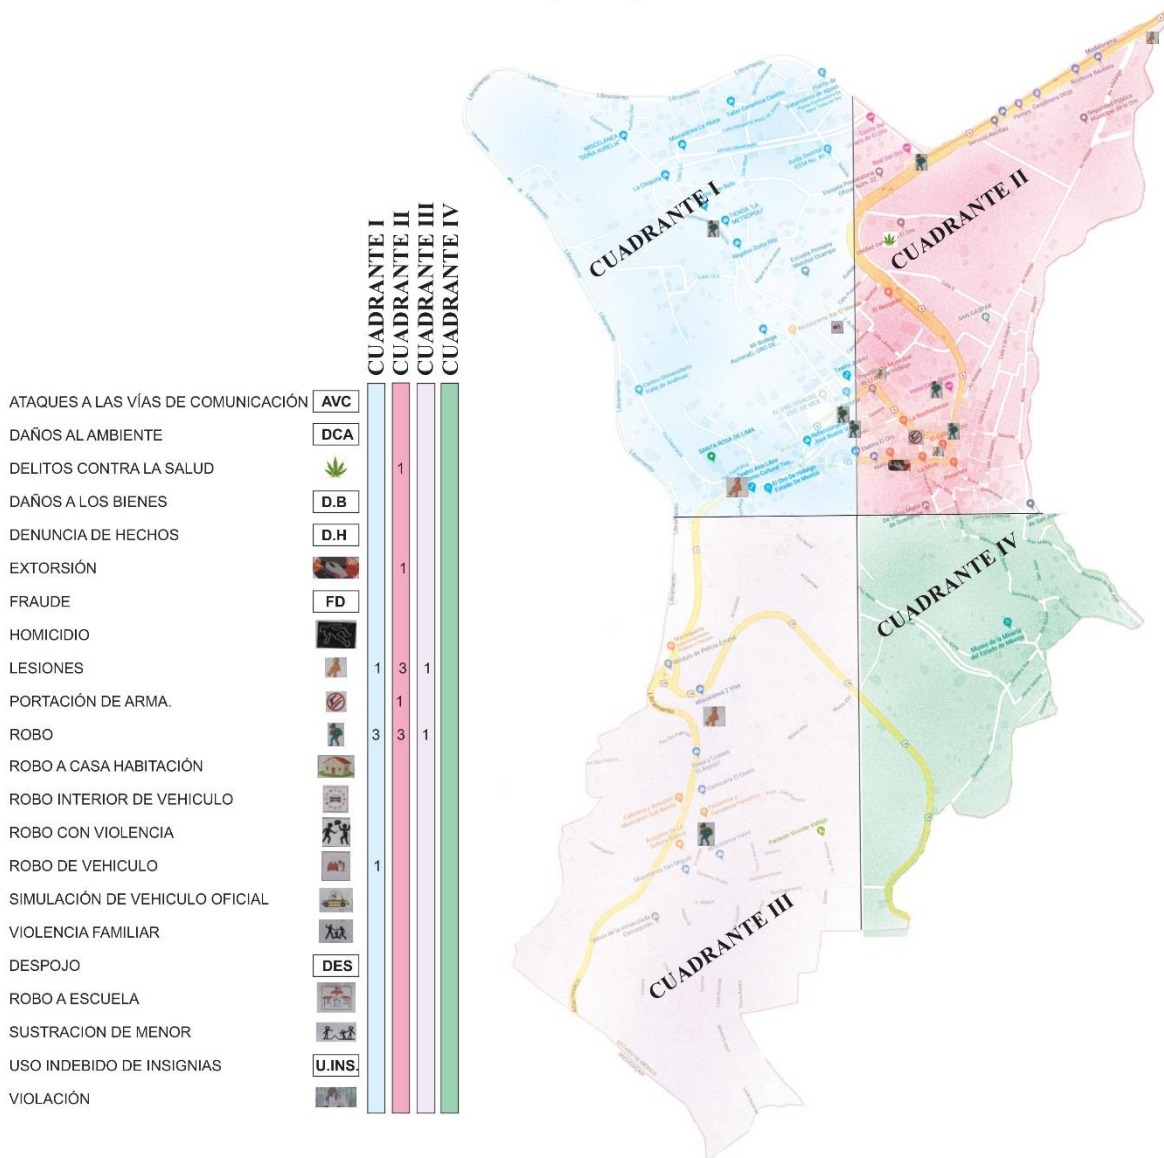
CUADRANTE I
CUADRANTE II
CUADRANTE III
CUADRANTE IV

| | | CUADRANTE I | CUADRANTE II | CUADRANTE III | CUADRANTE IV |
|---|---|---|---|---|---|
| ATAQUES A LAS VÍAS DE COMUNICACIÓN | AVC | | | | |
| DAÑOS AL AMBIENTE | DCA | | | | |
| DELITOS CONTRA LA SALUD | | | 1 | | |
| DAÑOS A LOS BIENES | D.B | | | | |
| DENUNCIA DE HECHOS | D.H | | | | |
| EXTORSIÓN | | | 1 | | |
| FRAUDE | FD | | | | |
| HOMICIDIO | | | | | |
| LESIONES | | 1 | 3 | 1 | |
| PORTACIÓN DE ARMA. | | | 1 | | |
| ROBO | | 3 | 3 | 1 | |
| ROBO A CASA HABITACIÓN | | | | | |
| ROBO INTERIOR DE VEHICULO | | | | | |
| ROBO CON VIOLENCIA | | | | | |
| ROBO DE VEHICULO | | 1 | | | |
| SIMULACIÓN DE VEHICULO OFICIAL | | | | | |
| VIOLENCIA FAMILIAR | | | | | |
| DESPOJO | DES | | | | |
| ROBO A ESCUELA | | | | | |
| SUSTRACION DE MENOR | | | | | |
| USO INDEBIDO DE INSIGNIAS | U.INS. | | | | |
| VIOLACIÓN | | | | | |

CUADRANTE I
CUADRANTE II
CUADRANTE IV
CUADRANTE III